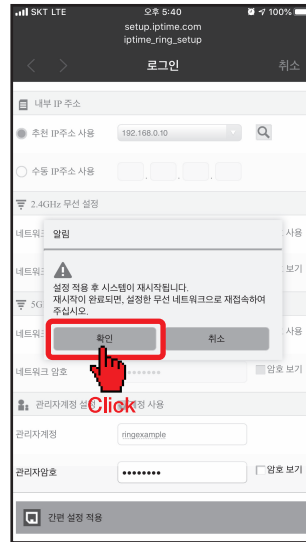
SKT LTE 오후 5:40 100%
setup.iptime.com
iptime_ring_setup

로그인 취소

내부 IP 주소
추천 IP주소 사용 192.168.0.10
수동 IP주소 사용

2.4GHz 무선 설정
네트워크 사용
네트워크 보기
5G
네트워크 사용
네트워크 암호 암호 보기

알림
설정 적용 후 시스템이 재시작됩니다.
재시작이 완료되면, 설정한 무선 네트워크으로 재접속하여 주십시오.
확인 취소

Click

관리자계정 설정 사용
관리자계정 ringexample
관리자암호 •••••••• 암호 보기

간편 설정 적용